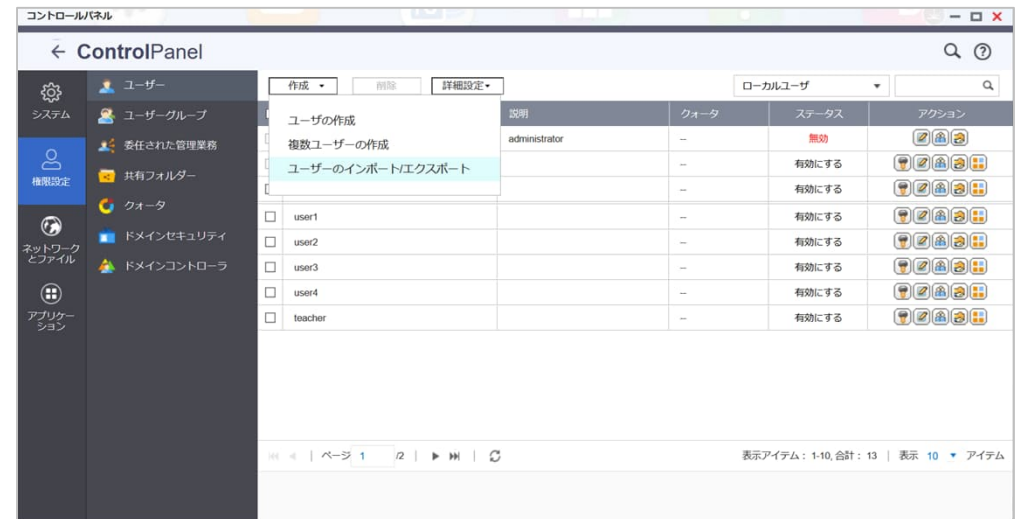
コントロールパネル

← ControlPanel

システム

権限設定

ネットワークとファイル

アプリケーション

ユーザー

ユーザーグループ

委任された管理業務

共有フォルダー

クォータ

ドメインセキュリティ

ドメインコントローラ

作成 ▾ 削除 詳細設定▾

ローカルユーザ ▾

ユーザの作成

複数ユーザーの作成

ユーザーのインポート/エクスポート

| | 説明 | クォータ | ステータス | アクション |
|---|---|---|---|---|
| | administrator | -- | 無効 | |
| | | -- | 有効にする | |
| | | -- | 有効にする | |
| user1 | | -- | 有効にする | |
| user2 | | -- | 有効にする | |
| user3 | | -- | 有効にする | |
| user4 | | -- | 有効にする | |
| teacher | | -- | 有効にする | |

ページ 1 /2

表示アイテム：1-10, 合計：13 | 表示 10 ▾ アイテム